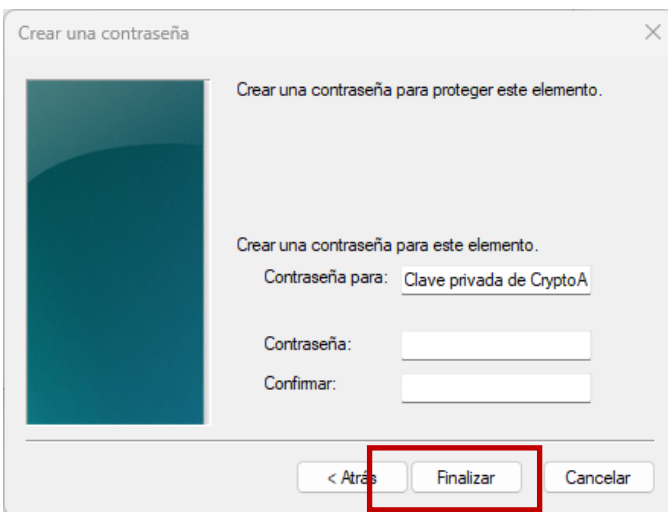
Crear una contraseña

Crear una contraseña para proteger este elemento.

Crear una contraseña para este elemento.

Contraseña para: Clave privada de CryptoA

Contraseña:

Confirmar:

< Atrás

Finalizar

Cancelar